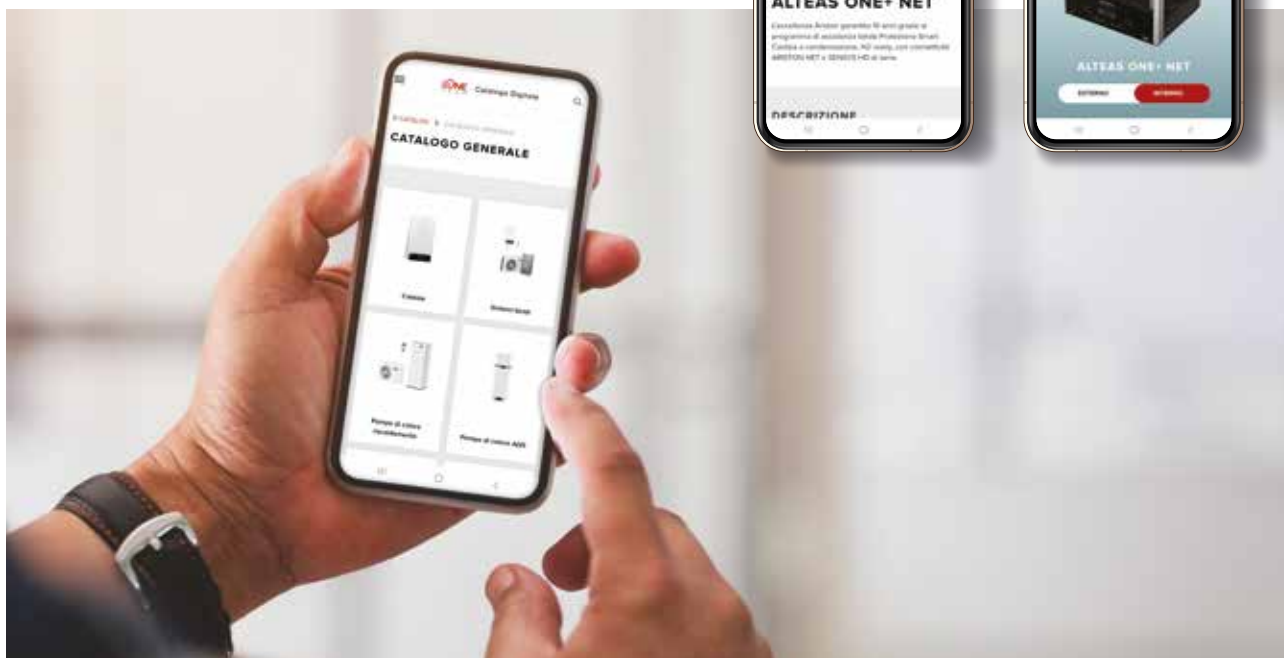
Catalogo Digitale

CATALOGO GENERALE

Caldaie

Sistemi ibridi

Pompe di calore riscaldamento

Pompe di calore ACS

ALTEAS ONE+ NET

Eccellenza Ariston garantita 10 anni grazie al programma di assistenza totale Protezione Smart. Caldaia a condensazione, A2 ready, con connettività ARISTON NET e SENSYS HD di serie.

DESCRIZIONE

ALTEAS ONE+ NET

ESTERNO

INTERNO